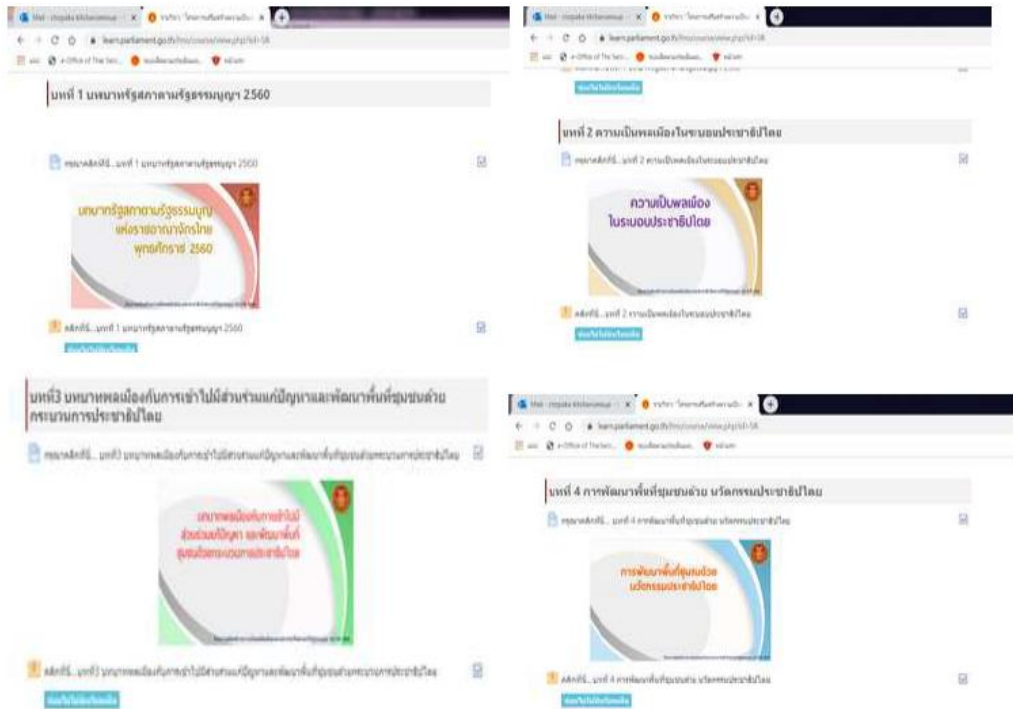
learn.parliament.go.th

บทที่ 1 บทบาทรัฐสภาตามรัฐธรรมนูญ 2560

กรุณาคลิกที่นี่... บทที่ 1 บทบาทรัฐสภาตามรัฐธรรมนูญ 2560

บทบาทรัฐสภาตามรัฐธรรมนูญแห่งราชอาณาจักรไทย พุทธศักราช 2560

คลิกที่นี่... บทที่ 1 บทบาทรัฐสภาตามรัฐธรรมนูญ 2560

บทที่ 2 ความเป็นพลเมืองในระบอบประชาธิปไตย

กรุณาคลิกที่นี่... บทที่ 2 ความเป็นพลเมืองในระบอบประชาธิปไตย

ความเป็นพลเมืองในระบอบประชาธิปไตย

คลิกที่นี่... บทที่ 2 ความเป็นพลเมืองในระบอบประชาธิปไตย

บทที่3 บทบาทพลเมืองกับการเข้าไปมีส่วนร่วมแก้ปัญหาและพัฒนาพื้นที่ชุมชนด้วยกระบวนการประชาธิปไตย

กรุณาคลิกที่นี่... บทที่3 บทบาทพลเมืองกับการเข้าไปมีส่วนร่วมแก้ปัญหาและพัฒนาพื้นที่ชุมชนด้วยกระบวนการประชาธิปไตย

บทบาทพลเมืองกับการเข้าไปมีส่วนร่วมแก้ปัญหา และพัฒนาพื้นที่ชุมชนด้วยกระบวนการประชาธิปไตย

คลิกที่นี่... บทที่3 บทบาทพลเมืองกับการเข้าไปมีส่วนร่วมแก้ปัญหาและพัฒนาพื้นที่ชุมชนด้วยกระบวนการประชาธิปไตย

บทที่ 4 การพัฒนาพื้นที่ชุมชนด้วย นวัตกรรมประชาธิปไตย

กรุณาคลิกที่นี่... บทที่ 4 การพัฒนาพื้นที่ชุมชนด้วย นวัตกรรมประชาธิปไตย

การพัฒนาพื้นที่ชุมชนด้วยนวัตกรรมประชาธิปไตย

คลิกที่นี่... บทที่ 4 การพัฒนาพื้นที่ชุมชนด้วย นวัตกรรมประชาธิปไตย